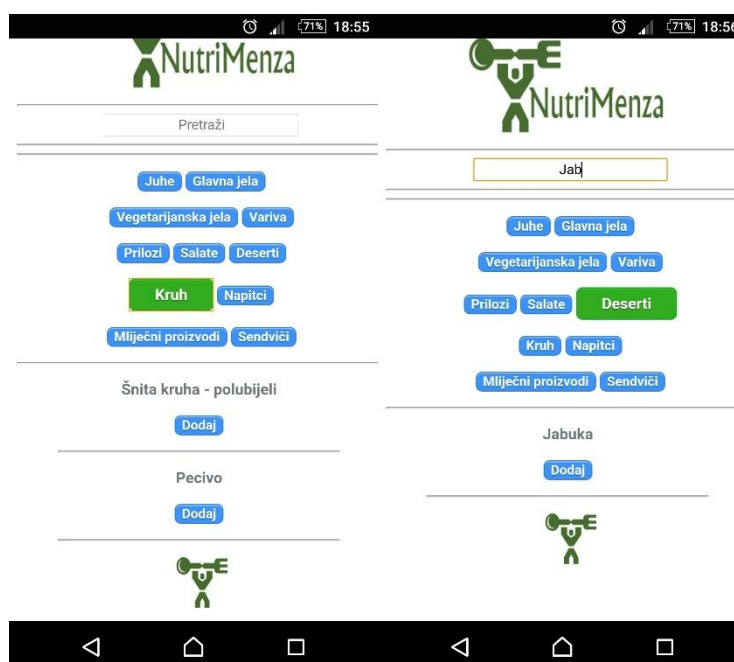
71% 18:55

NutriMenza

Pretraži

Juhe Glavna jela

Vegetarijanska jela Variva

Prilozi Salate Deserti

Kruh Napitci

Mliječni proizvodi Sendviči

Šnita kruha - polubijeli

Dodaj

Pecivo

Dodaj

71% 18:5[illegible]

NutriMenza

Jab

Juhe Glavna jela

Vegetarijanska jela Variva

Prilozi Salate Deserti

Kruh Napitci

Mliječni proizvodi Sendviči

Jabuka

Dodaj